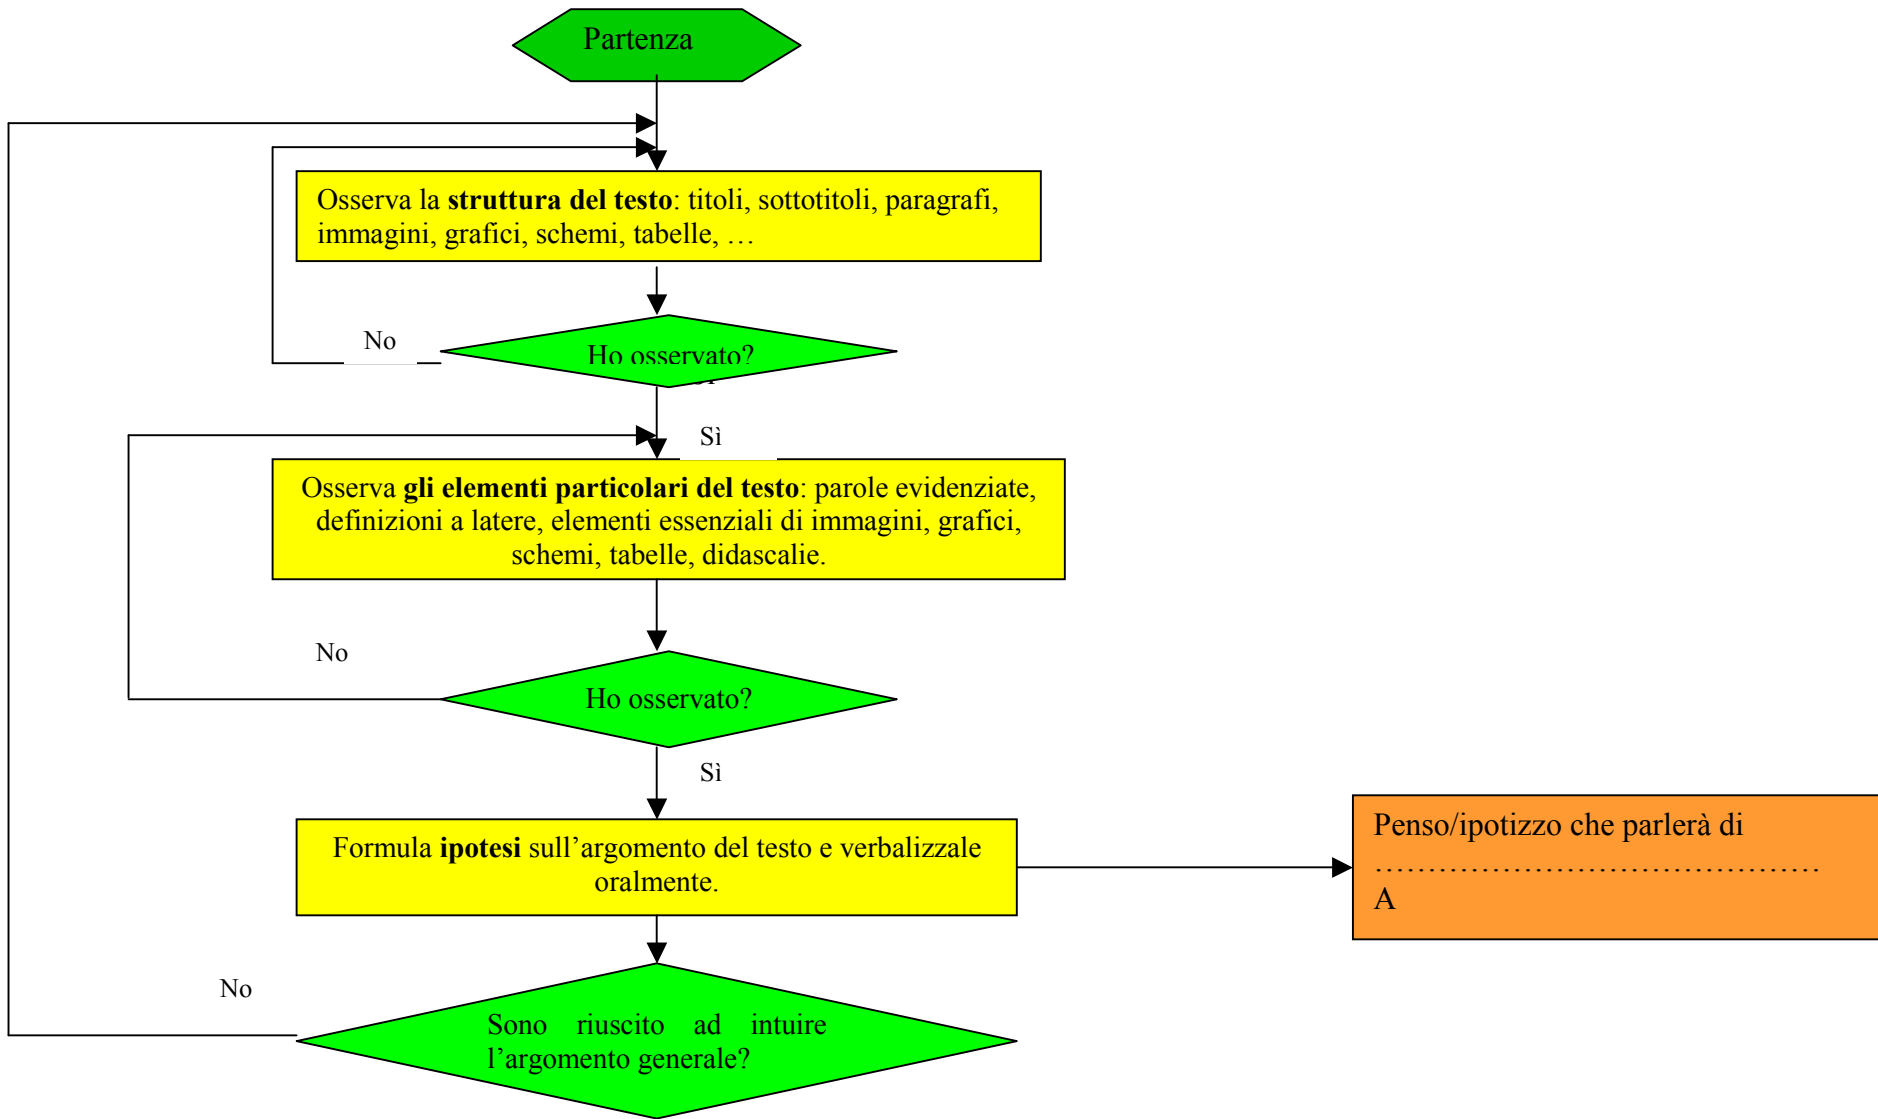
Partenza

Osserva la **struttura del testo**: titoli, sottotitoli, paragrafi, immagini, grafici, schemi, tabelle, …

No

Ho osservato?

Sì

Osserva **gli elementi particolari del testo**: parole evidenziate, definizioni a latere, elementi essenziali di immagini, grafici, schemi, tabelle, didascalie.

No

Ho osservato?

Sì

Formula **ipotesi** sull'argomento del testo e verbalizzale oralmente.

Penso/ipotizzo che parlerà di ……………………………………… A

No

Sono riuscito ad intuire l'argomento generale?